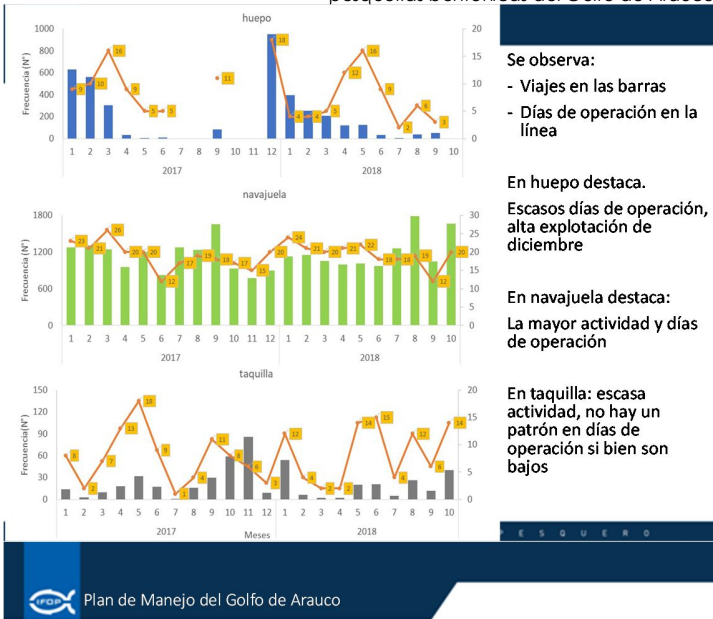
pesquerías bentónicas del Golfo de Arauco

huepo

Frecuencia (N°)

1000 800 600 400 200 0

20 15 10 5 0

9 10 16 9 5 5 11 18 4 4 5 12 16 9 2 6 3

1 2 3 4 5 6 7 8 9 10 12 1 2 3 4 5 6 7 8 9 10

2017 2018

navajuela

Frecuencia (N°)

1800 1200 600 0

30 25 20 15 10 5 0

23 21 26 20 20 12 17 19 18 17 15 20 24 21 20 21 22 18 18 19 12 20

1 2 3 4 5 6 7 8 9 10 11 12 1 2 3 4 5 6 7 8 9 10

2017 2018

taquilla

Frecuencia (N°)

150 120 90 60 30 0

20 15 10 5 0

8 2 7 13 18 9 1 4 11 8 6 3 12 4 2 2 14 15 4 12 6 14

1 2 3 4 5 6 7 8 9 10 11 12 1 2 3 4 5 6 7 8 9 10

2017 Meses 2018

Se observa:

- Viajes en las barras

- Días de operación en la línea

En huepo destaca.

Escasos días de operación, alta explotación de diciembre

En navajuela destaca:

La mayor actividad y días de operación

En taquilla: escasa actividad, no hay un patrón en días de operación si bien son bajos

E S Q U E R O

IFOP

Plan de Manejo del Golfo de Arauco